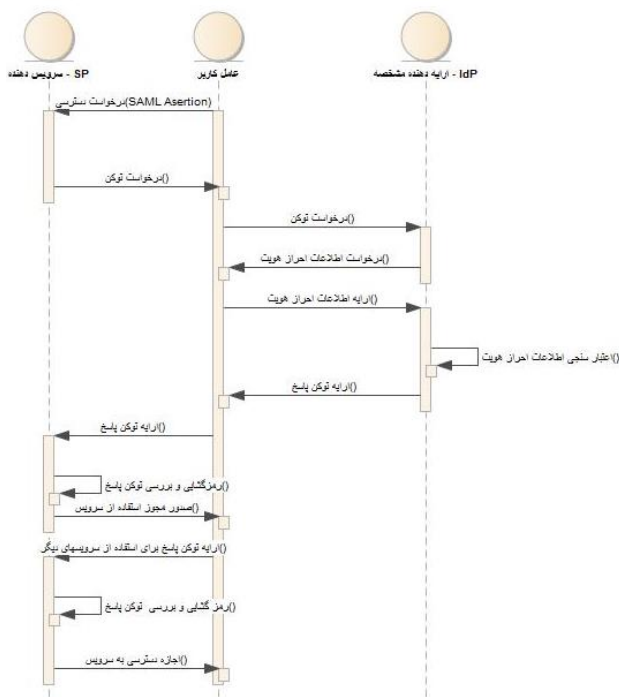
SP - سرویس دهنده

عامل کاربر

IdP - ارایه دهنده مشخصه

(SAML Asertion)درخواست دسترسی

()درخواست توکن

()درخواست توکن

()درخواست اطلاعات احراز هویت

()ارایه اطلاعات احراز هویت

()اعتبار سنجی اطلاعات احراز هویت

()ارایه توکن پاسخ

()ارایه توکن پاسخ

()رمزگشایی و بررسی توکن پاسخ

()صدور مجوز استفاده از سرویس

()ارایه توکن پاسخ برای استفاده از سرویسهای دیگر

()رمز گشایی و بررسی توکن پاسخ

()اجازه دسترسی به سرویس